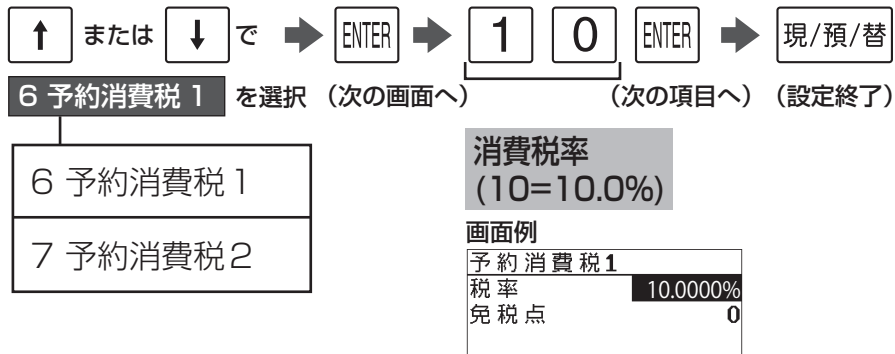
↑ または ↓ で ➡ ENTER ➡ 1 0 ENTER ➡ 現/預/替

6 予約消費税 1 を選択 （次の画面へ） （次の項目へ） （設定終了）

6 予約消費税 1

7 予約消費税 2

消費税率
(10=10.0%)

画面例

予約消費税1
税率 10.0000%
免税点 0